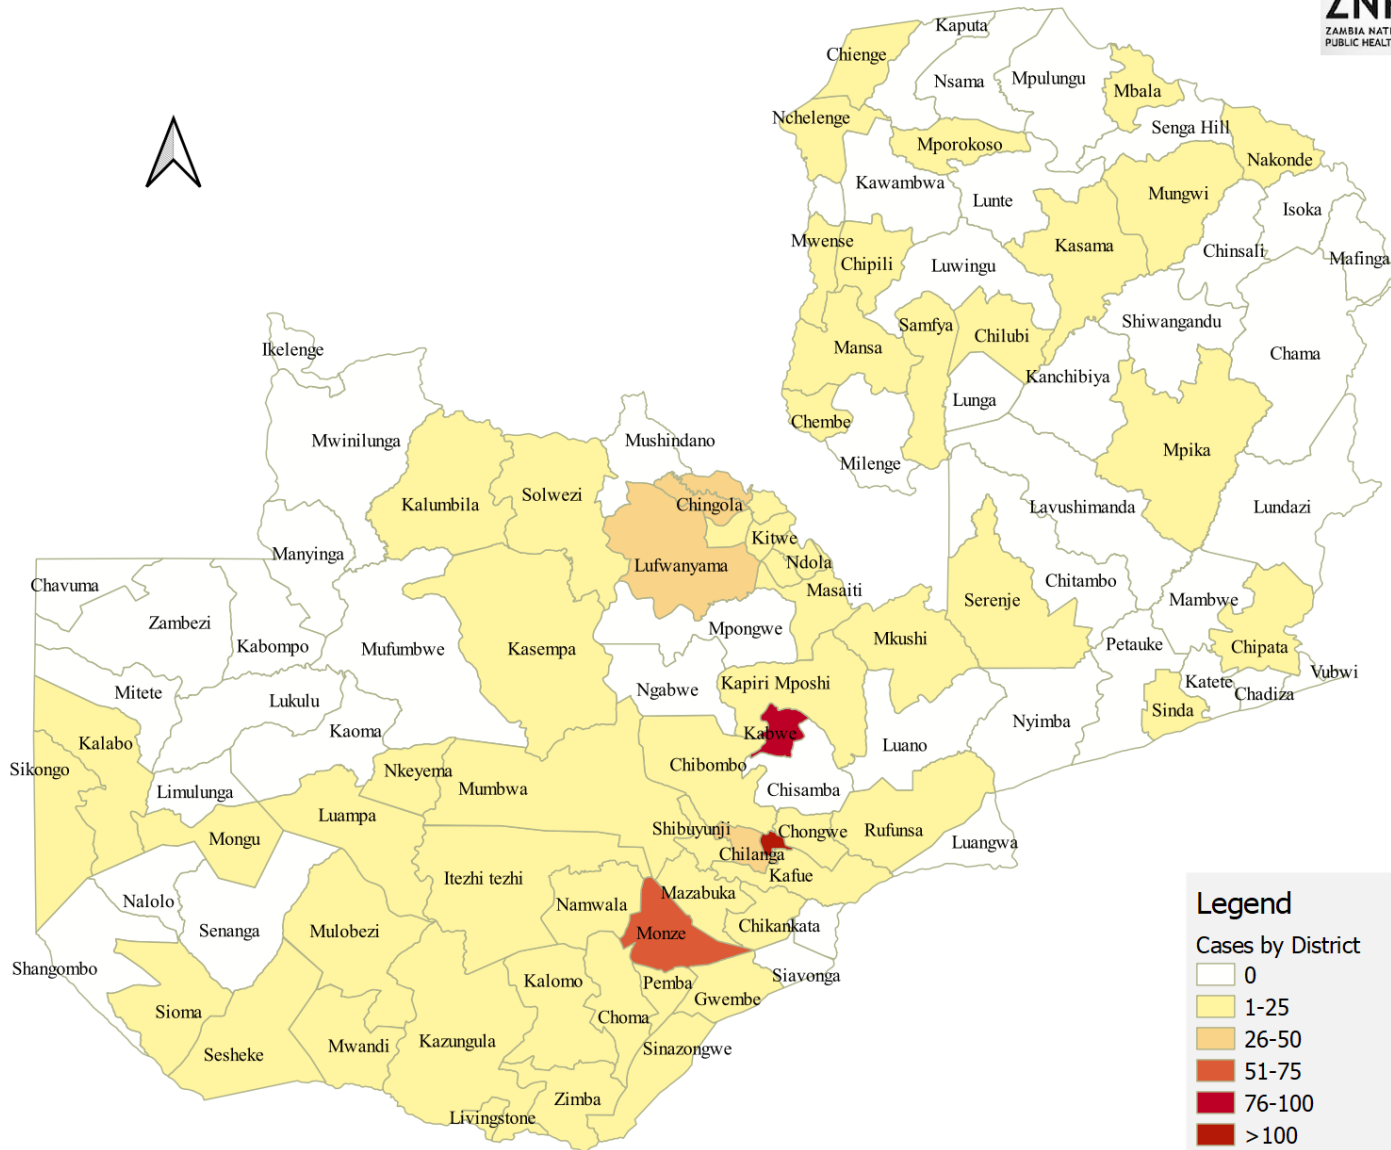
ZN
ZAMBIA NAT
PUBLIC HEALT

Kaputa
Chienge
Nsama
Mpulungu
Mbala
Nchelenge
Senga Hill
Mporokoso
Nakonde
Kawambwa
Lunte
Mungwi
Isoka
Mwense
Kasama
Chinsali
Mafinga
Chipili
Luwingu
Shiwangandu
Samfya
Chilubi
Mansa
Chama
Kanchibiya
Ikelenge
Lunga
Chembe
Mpika
Mwinilunga
Mushindano
Milenge
Kalumbila
Solwezi
Chingola
Lavushimanda
Lundazi
Kitwe
Manyinga
Ndola
Chitambo
Chavuma
Lufwanyama
Masaiti
Serenje
Mambwe
Zambezi
Mpongwe
Kabompo
Mufumbwe
Kasempa
Mkushi
Petauke
Chipata
Vubwi
Kapiri Mposhi
Katete
Mitete
Ngabwe
Chadiza
Lukulu
Nyimba
Sinda
Kaoma
Kabwe
Luano
Kalabo
Chibombo
Sikongo
Nkeyema
Mumbwa
Chisamba
Limulunga
Luampa
Shibuyunji
Chongwe
Rufunsa
Luangwa
Mongu
Chilanga
Itezhi tezhi
Kafue
Mazabuka
Nalolo
Namwala
Chikankata
Senanga
Mulobezi
Monze
Shangombo
Siavonga
Kalomo
Pemba
Gwembe
Sioma
Choma
Sesheke
Mwandi
Kazungula
Sinazongwe
Zimba
Livingstone

Legend
Cases by District
0
1-25
26-50
51-75
76-100
>100